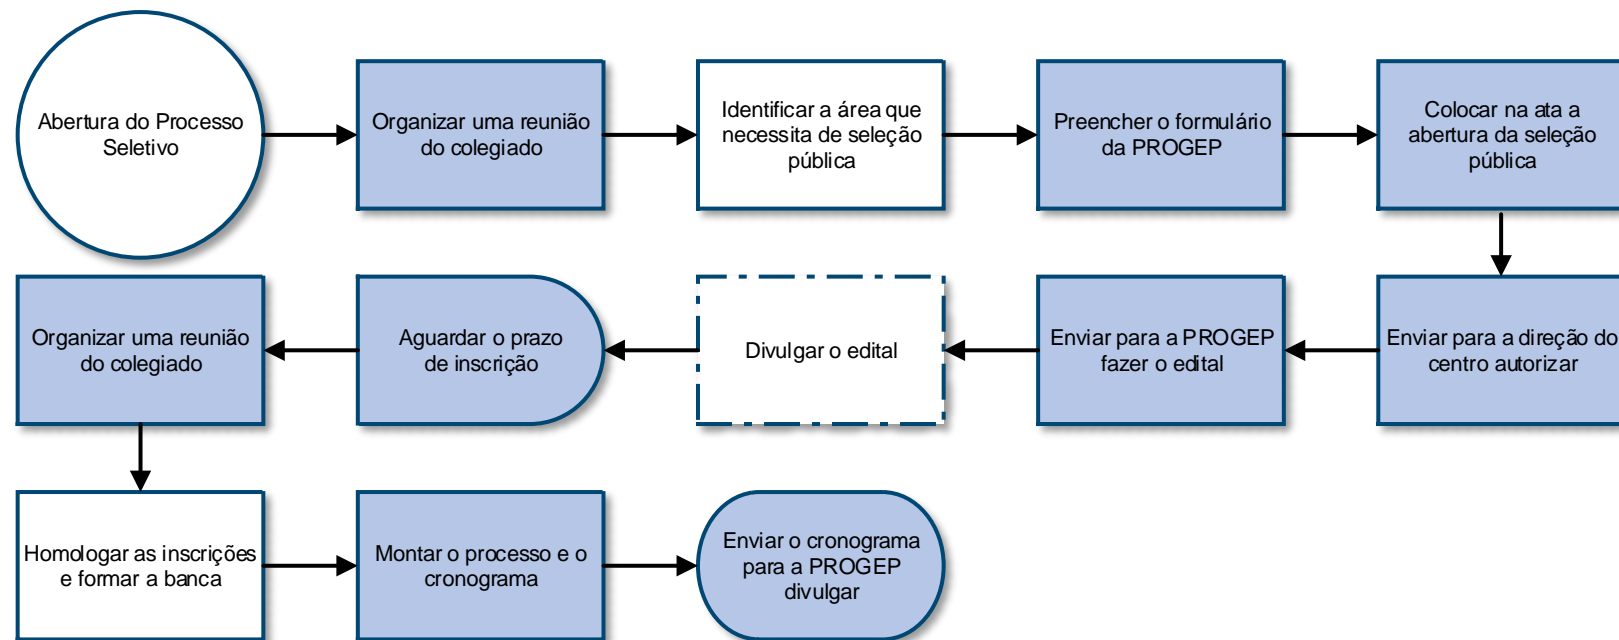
Abertura do Processo Seletivo

Organizar uma reunião do colegiado

Identificar a área que necessita de seleção pública

Preencher o formulário da PROGEP

Colocar na ata a abertura da seleção pública

Enviar para a direção do centro autorizar

Enviar para a PROGEP fazer o edital

Divulgar o edital

Aguardar o prazo de inscrição

Organizar uma reunião do colegiado

Homologar as inscrições e formar a banca

Montar o processo e o cronograma

Enviar o cronograma para a PROGEP divulgar